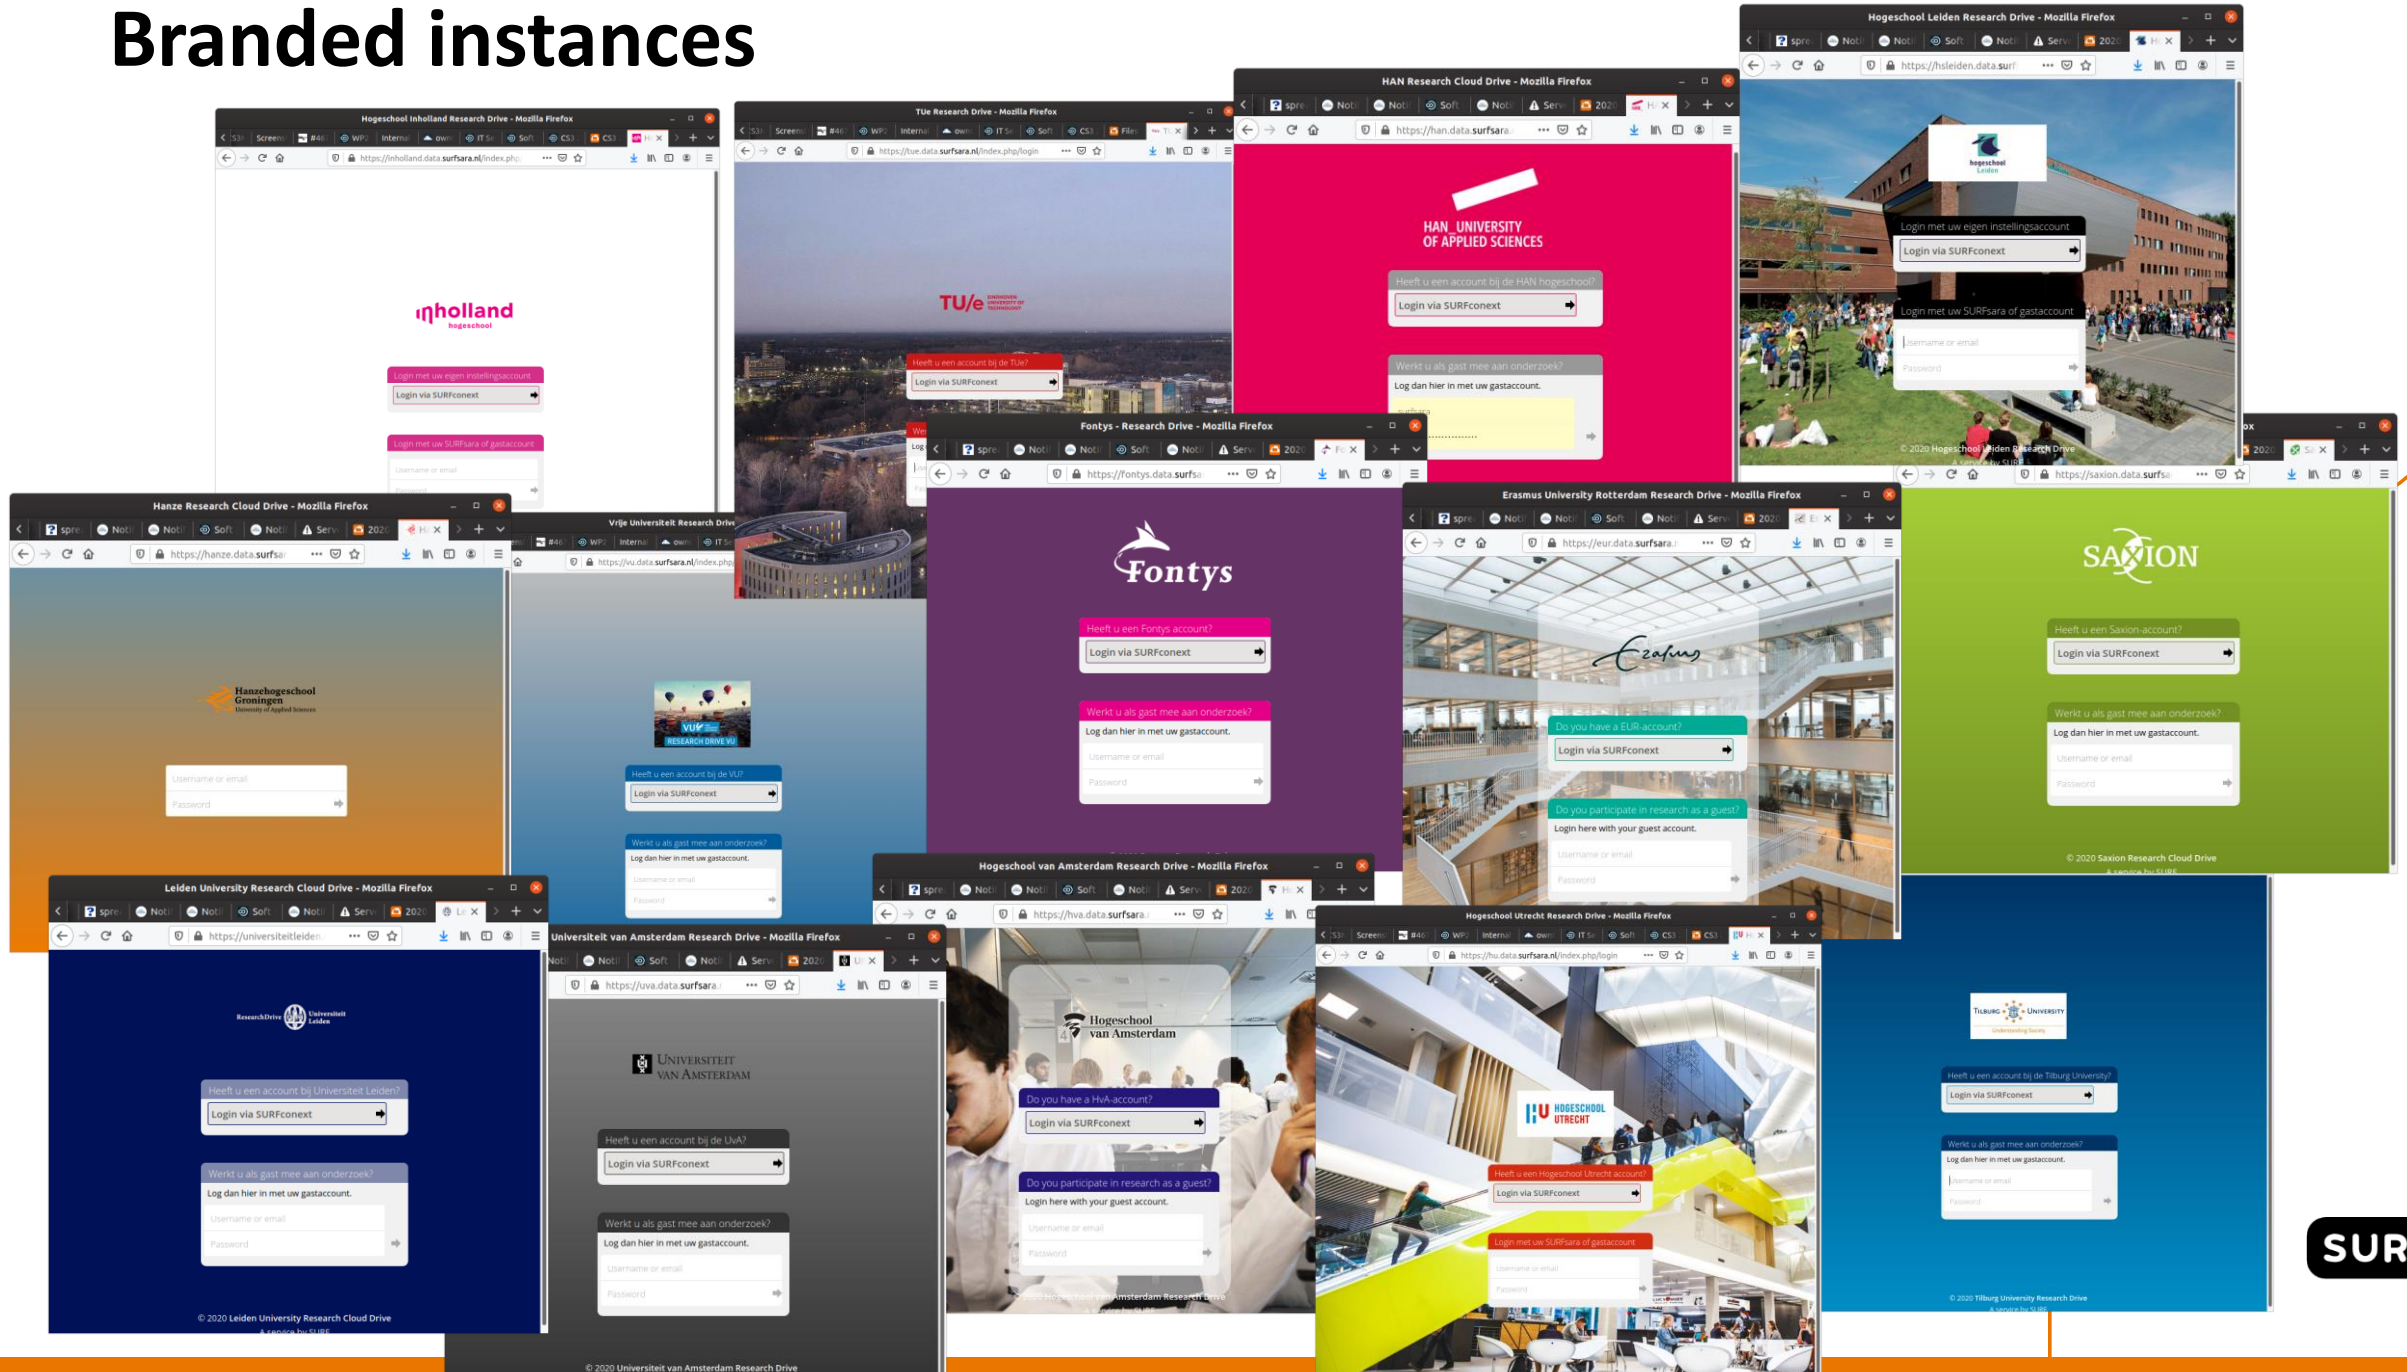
Branded instances

Hogeschool Inholland Research Drive - Mozilla Firefox
https://inholland.data.surfsara.nl/index.php
inholland hogeschool
Login met uw eigen instellingsaccount
Login via SURFconext
Login met uw SURFsara of gastaccount
Username or email
Password

TUe Research Drive - Mozilla Firefox
https://tue.data.surfsara.nl/index.php/login
TU/e
Heeft u een account bij de TU/e?
Login via SURFconext

HAN Research Cloud Drive - Mozilla Firefox
https://han.data.surfsara
HAN_UNIVERSITY OF APPLIED SCIENCES
Heeft u een account bij de HAN hogeschool?
Login via SURFconext
Werkt u als gast mee aan onderzoek?
Log dan hier in met uw gastaccount.

Hogeschool Leiden Research Drive - Mozilla Firefox
https://hsleiden.data.surf
hogeschool Leiden
Login met uw eigen instellingsaccount
Login via SURFconext
Login met uw SURFsara of gastaccount
Username or email
Password
© 2020 Hogeschool Leiden Research Drive

Fontys - Research Drive - Mozilla Firefox
https://fontys.data.surfsa
Fontys
Heeft u een Fontys account?
Login via SURFconext
Werkt u als gast mee aan onderzoek?
Log dan hier in met uw gastaccount.
Username or email
Password

Hanze Research Cloud Drive - Mozilla Firefox
https://hanze.data.surfsa
Hanzehogeschool Groningen
University of Applied Sciences
Username or email
Password

Vrije Universiteit Research Drive
https://vu.data.surfsara.nl/index.php
VU RESEARCH DRIVE VU
Heeft u een account bij de VU?
Login via SURFconext
Werkt u als gast mee aan onderzoek?
Log dan hier in met uw gastaccount.
Username or email
Password

Erasmus University Rotterdam Research Drive - Mozilla Firefox
https://eur.data.surfsara
Erasmus
Do you have a EUR-account?
Login via SURFconext
Do you participate in research as a guest?
Login here with your guest account.
Username or email
Password

https://saxion.data.surfsa
SAXION
Heeft u een Saxion-account?
Login via SURFconext
Werkt u als gast mee aan onderzoek?
Log dan hier in met uw gastaccount.
Username or email
Password
© 2020 Saxion Research Cloud Drive
A service by SURF

Leiden University Research Cloud Drive - Mozilla Firefox
https://universiteitleiden
ResearchDrive Universiteit Leiden
Heeft u een account bij Universiteit Leiden?
Login via SURFconext
Werkt u als gast mee aan onderzoek?
Log dan hier in met uw gastaccount.
Username or email
Password
© 2020 Leiden University Research Cloud Drive
A service by SURF

Universiteit van Amsterdam Research Drive - Mozilla Firefox
https://uva.data.surfsara
Universiteit van Amsterdam
Heeft u een account bij de UvA?
Login via SURFconext
Werkt u als gast mee aan onderzoek?
Log dan hier in met uw gastaccount.
Username or email
Password
© 2020 Universiteit van Amsterdam Research Drive

Hogeschool van Amsterdam Research Drive - Mozilla Firefox
https://hva.data.surfsara
Hogeschool van Amsterdam
Do you have a HvA-account?
Login via SURFconext
Do you participate in research as a guest?
Login here with your guest account.
Username or email
Password
© 2020 Hogeschool van Amsterdam Research Drive

Hogeschool Utrecht Research Drive - Mozilla Firefox
https://hu.data.surfsara.nl/index.php/login
HU HOGESCHOOL UTRECHT
Heeft u een Hogeschool Utrecht account?
Login via SURFconext
Login met uw SURFsara of gastaccount
Username or email
Password

Tilburg University
Heeft u een account bij de Tilburg University?
Login via SURFconext
Werkt u als gast mee aan onderzoek?
Log dan hier in met uw gastaccount.
Username or email
Password
© 2020 Tilburg University Research Drive
A service by SURF

SUR